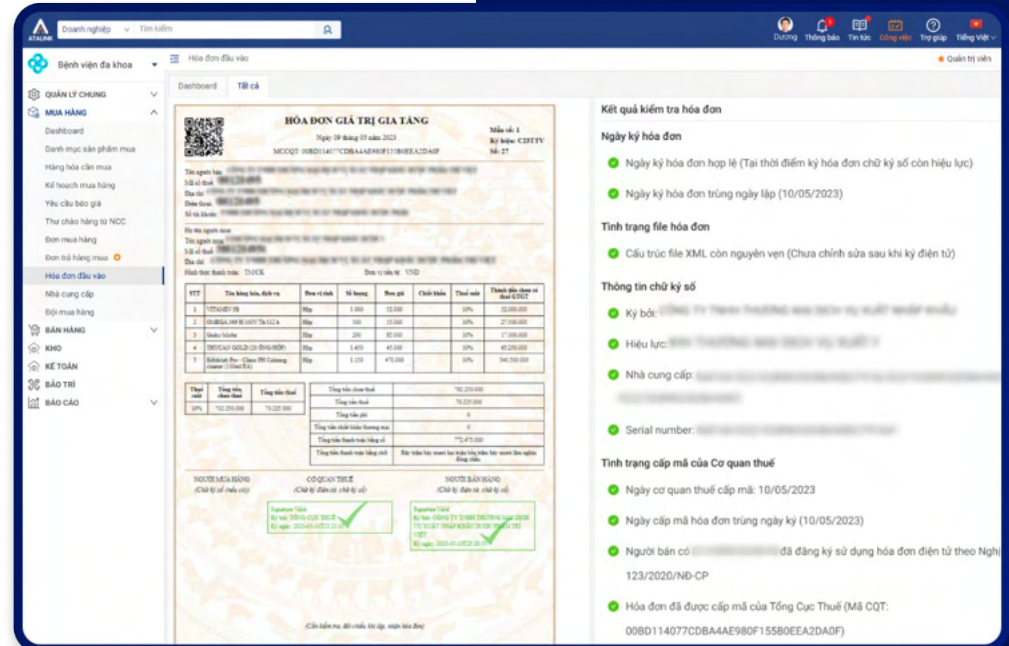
ATALINK Doanh nghiệp Tìm kiếm

Dương Thông báo Tin tức Công việc Trợ giúp Tiếng Việt

Bệnh viện đa khoa

QUẢN LÝ CHUNG
MUA HÀNG
Dashboard
Danh mục sản phẩm mua
Hàng hóa cần mua
Kế hoạch mua hàng
Yêu cầu báo giá
Thư chào hàng từ NCC
Đơn mua hàng
Đơn trả hàng mua
Hóa đơn đầu vào
Nhà cung cấp
Đội mua hàng
BÁN HÀNG
KHO
KẾ TOÁN
BẢO TRÌ
BÁO CÁO

Hóa đơn đầu vào
Quản trị viên

Dashboard Tất cả

HÓA ĐƠN GIÁ TRỊ GIA TĂNG
Ngày 09 tháng 05 năm 2023
MCCQT: 00BD114077CDBA4AE980F155B0EEA2DA0F
Mẫu số: 1
Ký hiệu: C23TTV
Số: 27

| STT | Tên hàng hóa, dịch vụ | Đơn vị tính | Số lượng | Đơn giá | Chiết khấu | Thuế suất | Thành tiền chưa có thuế GTGT |
|---|---|---|---|---|---|---|---|
| 1 | VITAMIN 3B | Hộp | 1.000 | 32.000 | | 10% | 32.000.000 |
| 2 | | Hộp | 300 | 15.000 | | 10% | 27.000.000 |
| 3 | Ginko biloba | Hộp | 200 | 85.000 | | 10% | 17.000.000 |
| 4 | THUỐC GOLD | Hộp | 1.450 | 45.000 | | 10% | 65.250.000 |
| 5 | | Hộp | 1.150 | 470.000 | | 10% | 540.500.000 |

Tổng tiền chưa thuế 702.250.000
Tổng tiền thuế 70.225.000
Tổng tiền thanh toán bằng số 772.475.000

NGƯỜI MUA HÀNG
CƠ QUAN THUẾ
NGƯỜI BÁN HÀNG
Signature Valid

Kết quả kiểm tra hóa đơn
Ngày ký hóa đơn
Ngày ký hóa đơn hợp lệ (Tại thời điểm ký hóa đơn chữ ký số còn hiệu lực)
Ngày ký hóa đơn trùng ngày lập (10/05/2023)
Tình trạng file hóa đơn
Cấu trúc file XML còn nguyên vẹn (Chưa chỉnh sửa sau khi ký điện tử)
Thông tin chữ ký số
Ký bởi: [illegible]
Hiệu lực: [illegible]
Nhà cung cấp: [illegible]
Serial number: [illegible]
Tình trạng cấp mã của Cơ quan thuế
Ngày cơ quan thuế cấp mã: 10/05/2023
Ngày cấp mã hóa đơn trùng ngày ký (10/05/2023)
Người bán có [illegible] đã đăng ký sử dụng hóa đơn điện tử theo Nghị 123/2020/NĐ-CP
Hóa đơn đã được cấp mã của Tổng Cục Thuế (Mã CQT: 00BD114077CDBA4AE980F155B0EEA2DA0F)